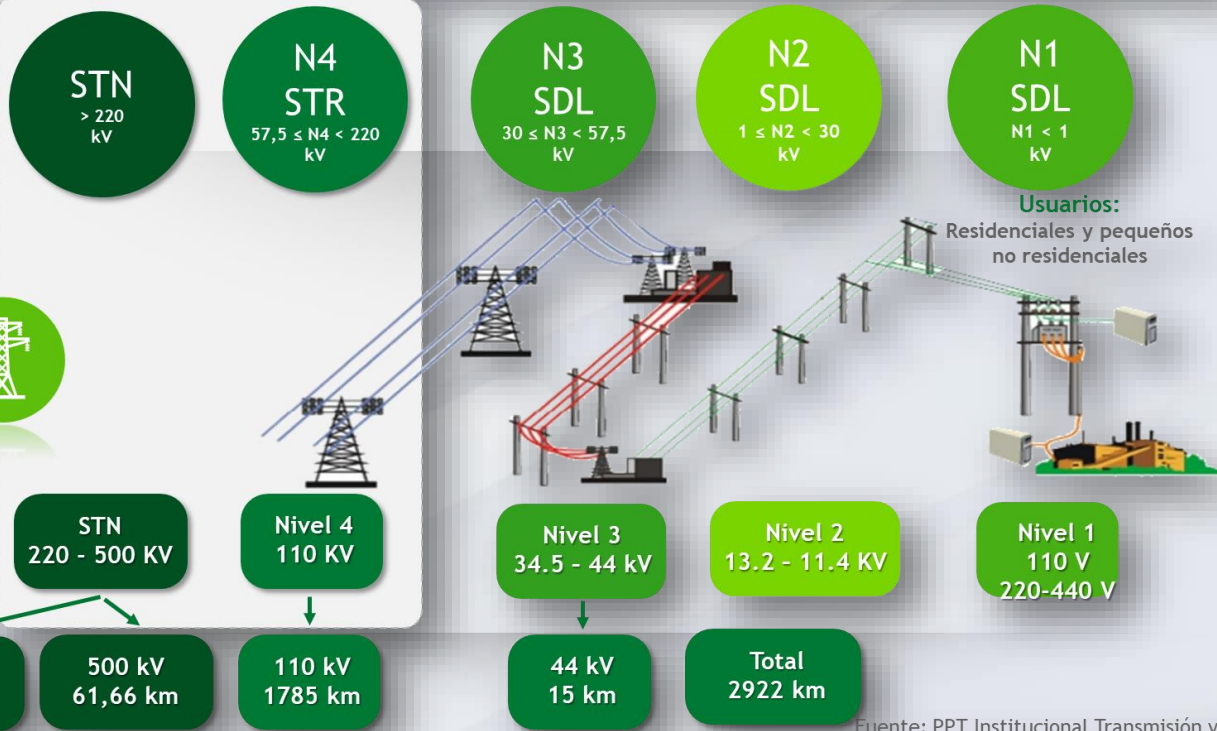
STN
> 220 kV

N4
STR
57,5 ≤ N4 < 220 kV

N3
SDL
30 ≤ N3 < 57,5 kV

N2
SDL
1 ≤ N2 < 30 kV

N1
SDL
N1 < 1 kV

Usuarios:
Residenciales y pequeños no residenciales

STN
220 - 500 KV

Nivel 4
110 KV

Nivel 3
34.5 - 44 kV

Nivel 2
13.2 - 11.4 KV

Nivel 1
110 V
220-440 V

500 kV
61,66 km

110 kV
1785 km

44 kV
15 km

Total
2922 km

Fuente: PPT Institucional Transmisión y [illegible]